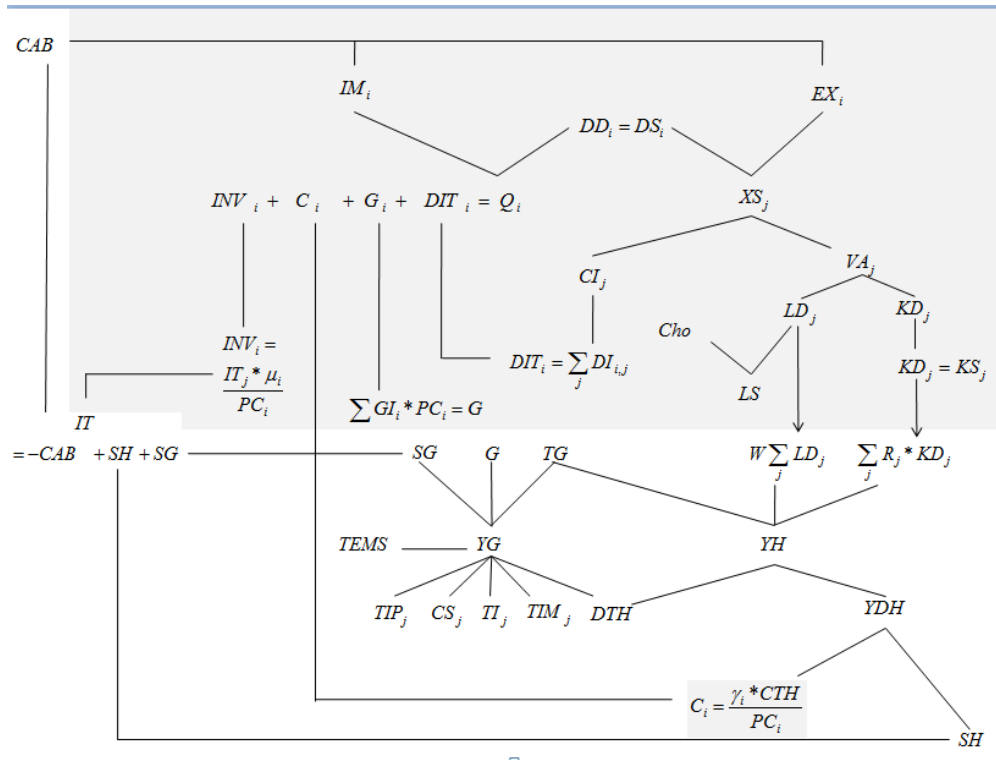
$CAB$

$IM_i$

$EX_i$

$DD_i = DS_i$

$INV_i + C_i + G_i + DIT_i = Q_i$

$XS_j$

$CI_j$

$VA_j$

$Cho$

$LD_j$

$KD_j$

$INV_i = \frac{IT_j * \mu_i}{PC_i}$

$DIT_i = \sum_j DI_{i,j}$

$LS$

$KD_j = KS_j$

$IT$

$\sum GI_i * PC_i = G$

$= -CAB + SH + SG$

$SG$

$G$

$TG$

$W \sum_j LD_j$

$\sum_j R_j * KD_j$

$TEMS$

$YG$

$YH$

$TIP_j$

$CS_j$

$TI_j$

$TIM_j$

$DTH$

$YDH$

$C_i = \frac{\gamma_i * CTH}{PC_i}$

$SH$